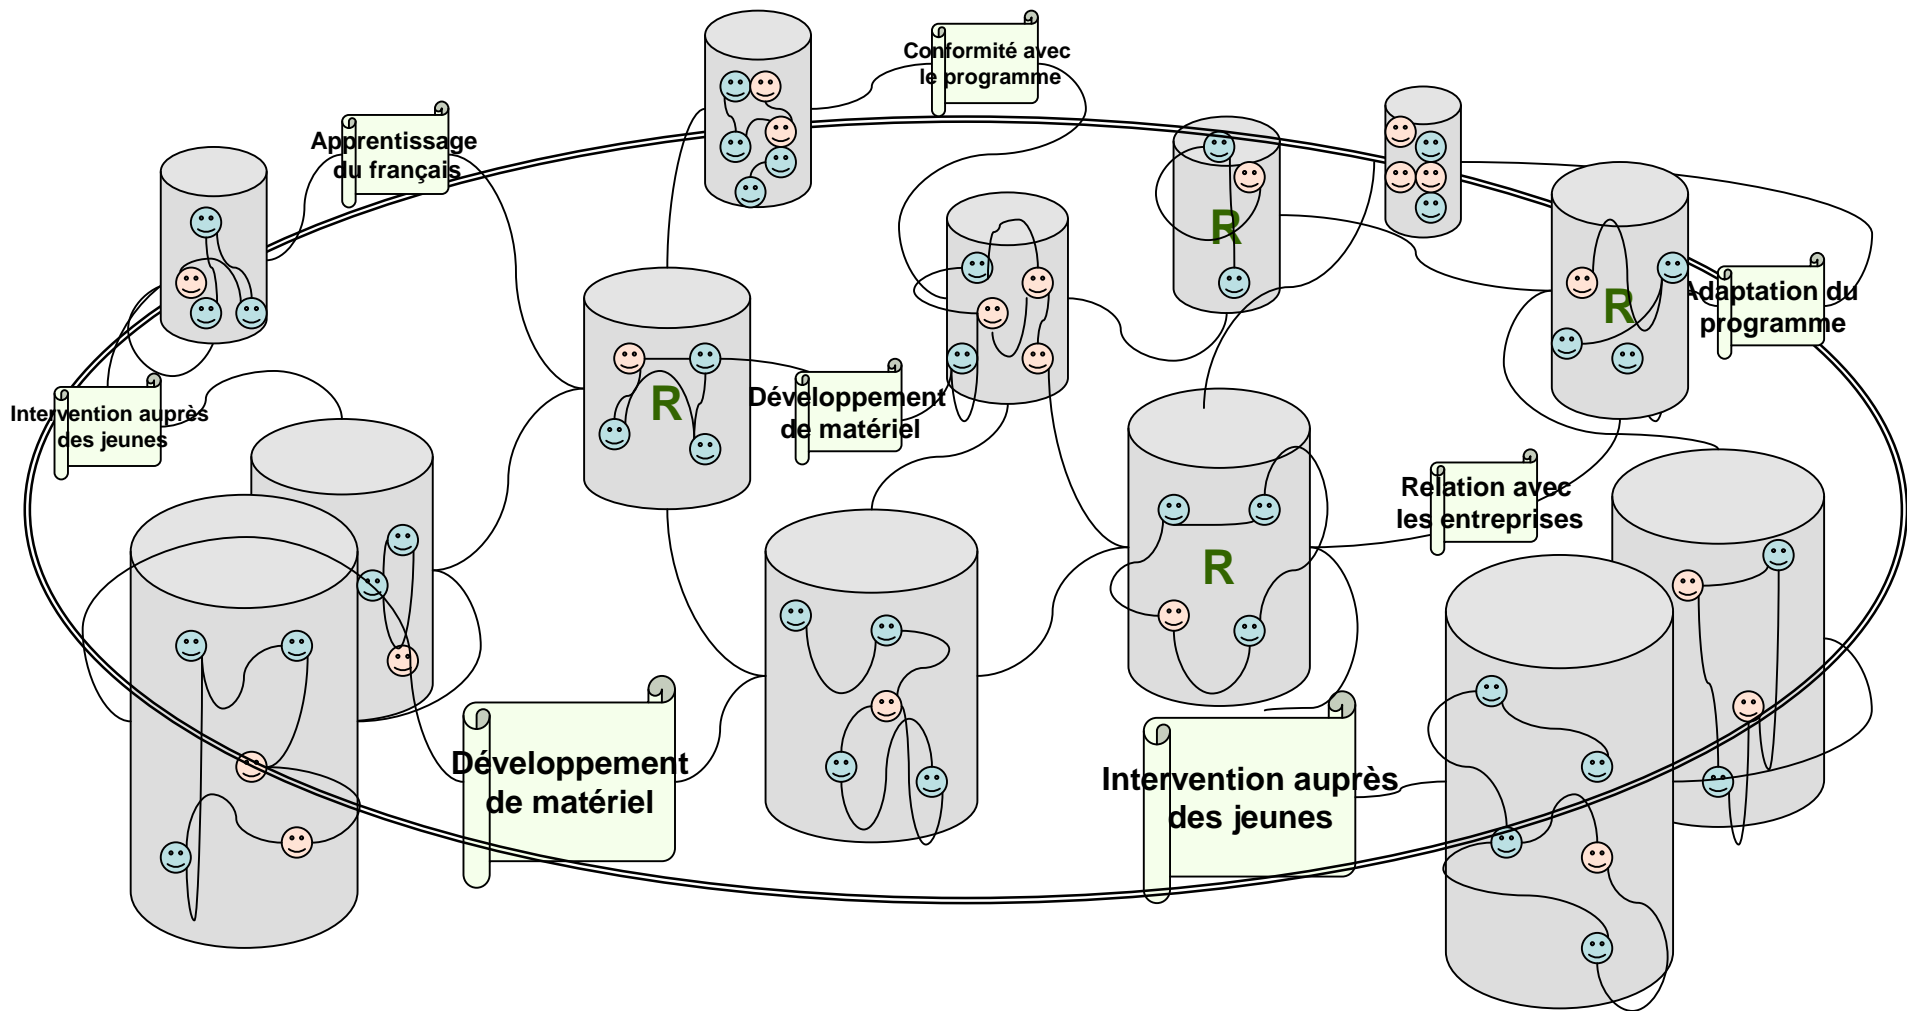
Conformité avec le programme

Apprentissage du français

R

R

Adaptation du programme

R

Intervention auprès des jeunes

Développement de matériel

Relation avec les entreprises

R

Développement de matériel

Intervention auprès des jeunes